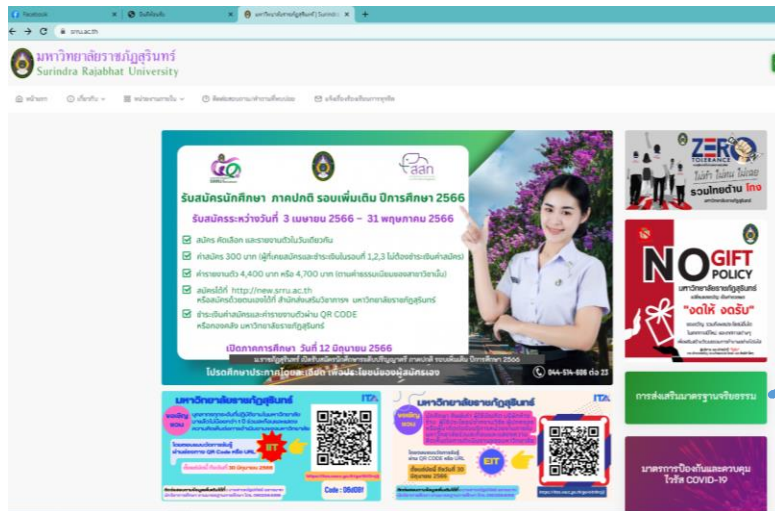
Facebook | บันทึกข้อความ | มหาวิทยาลัยราชภัฏสุรินทร์ | Surindra... | +

srru.ac.th

มหาวิทยาลัยราชภัฏสุรินทร์
Surindra Rajabhat University

หน้าแรก | เกี่ยวกับ | หน่วยงานภายใน | ติดต่อสอบถามหน่วยงาน | แจ้งเรื่องร้องเรียนการทุจริต

รับสมัครนักศึกษา ภาคปกติ รอบเพิ่มเติม ปีการศึกษา 2566

รับสมัครระหว่างวันที่ 3 เมษายน 2566 – 31 พฤษภาคม 2566

สมัคร คัดเลือก และรายงานตัวในวันเดียวกัน

ค่าสมัคร 300 บาท (ผู้ที่เคยสมัครและชำระเงินในรอบที่ 1,2,3 ไม่ต้องชำระเงินค่าสมัคร)

ค่ารายงานตัว 4,400 บาท หรือ 4,700 บาท (ตามค่าธรรมเนียมของสาขาวิชานั้น)

สมัครได้ที่ http://new.srru.ac.th หรือสมัครด้วยตนเองได้ที่ สำนักส่งเสริมวิชาการฯ มหาวิทยาลัยราชภัฏสุรินทร์

ชำระเงินค่าสมัครและค่ารายงานตัวผ่าน QR CODE หรือกองคลัง มหาวิทยาลัยราชภัฏสุรินทร์

เปิดภาคการศึกษา วันที่ 12 มิถุนายน 2566

มหาวิทยาลัยราชภัฏสุรินทร์ เปิดรับสมัครนักศึกษาระดับปริญญาตรี ภาคปกติ รอบเพิ่มเติม ปีการศึกษา 2566

โปรดศึกษาประกาศ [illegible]

044-514-606 ต่อ 23

ZERO TOLERANCE
รวมไทยต้าน โกง

NO GIFT POLICY
มหาวิทยาลัยราชภัฏสุรินทร์
"งดให้ งดรับ"

การส่งเสริมมาตรฐานจริยธรรม

มหาวิทยาลัยราชภัฏสุรินทร์
ITA
EIT
ITA
EIT
Code : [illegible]

มาตรการป้องกันและควบคุมโรค COVID-19